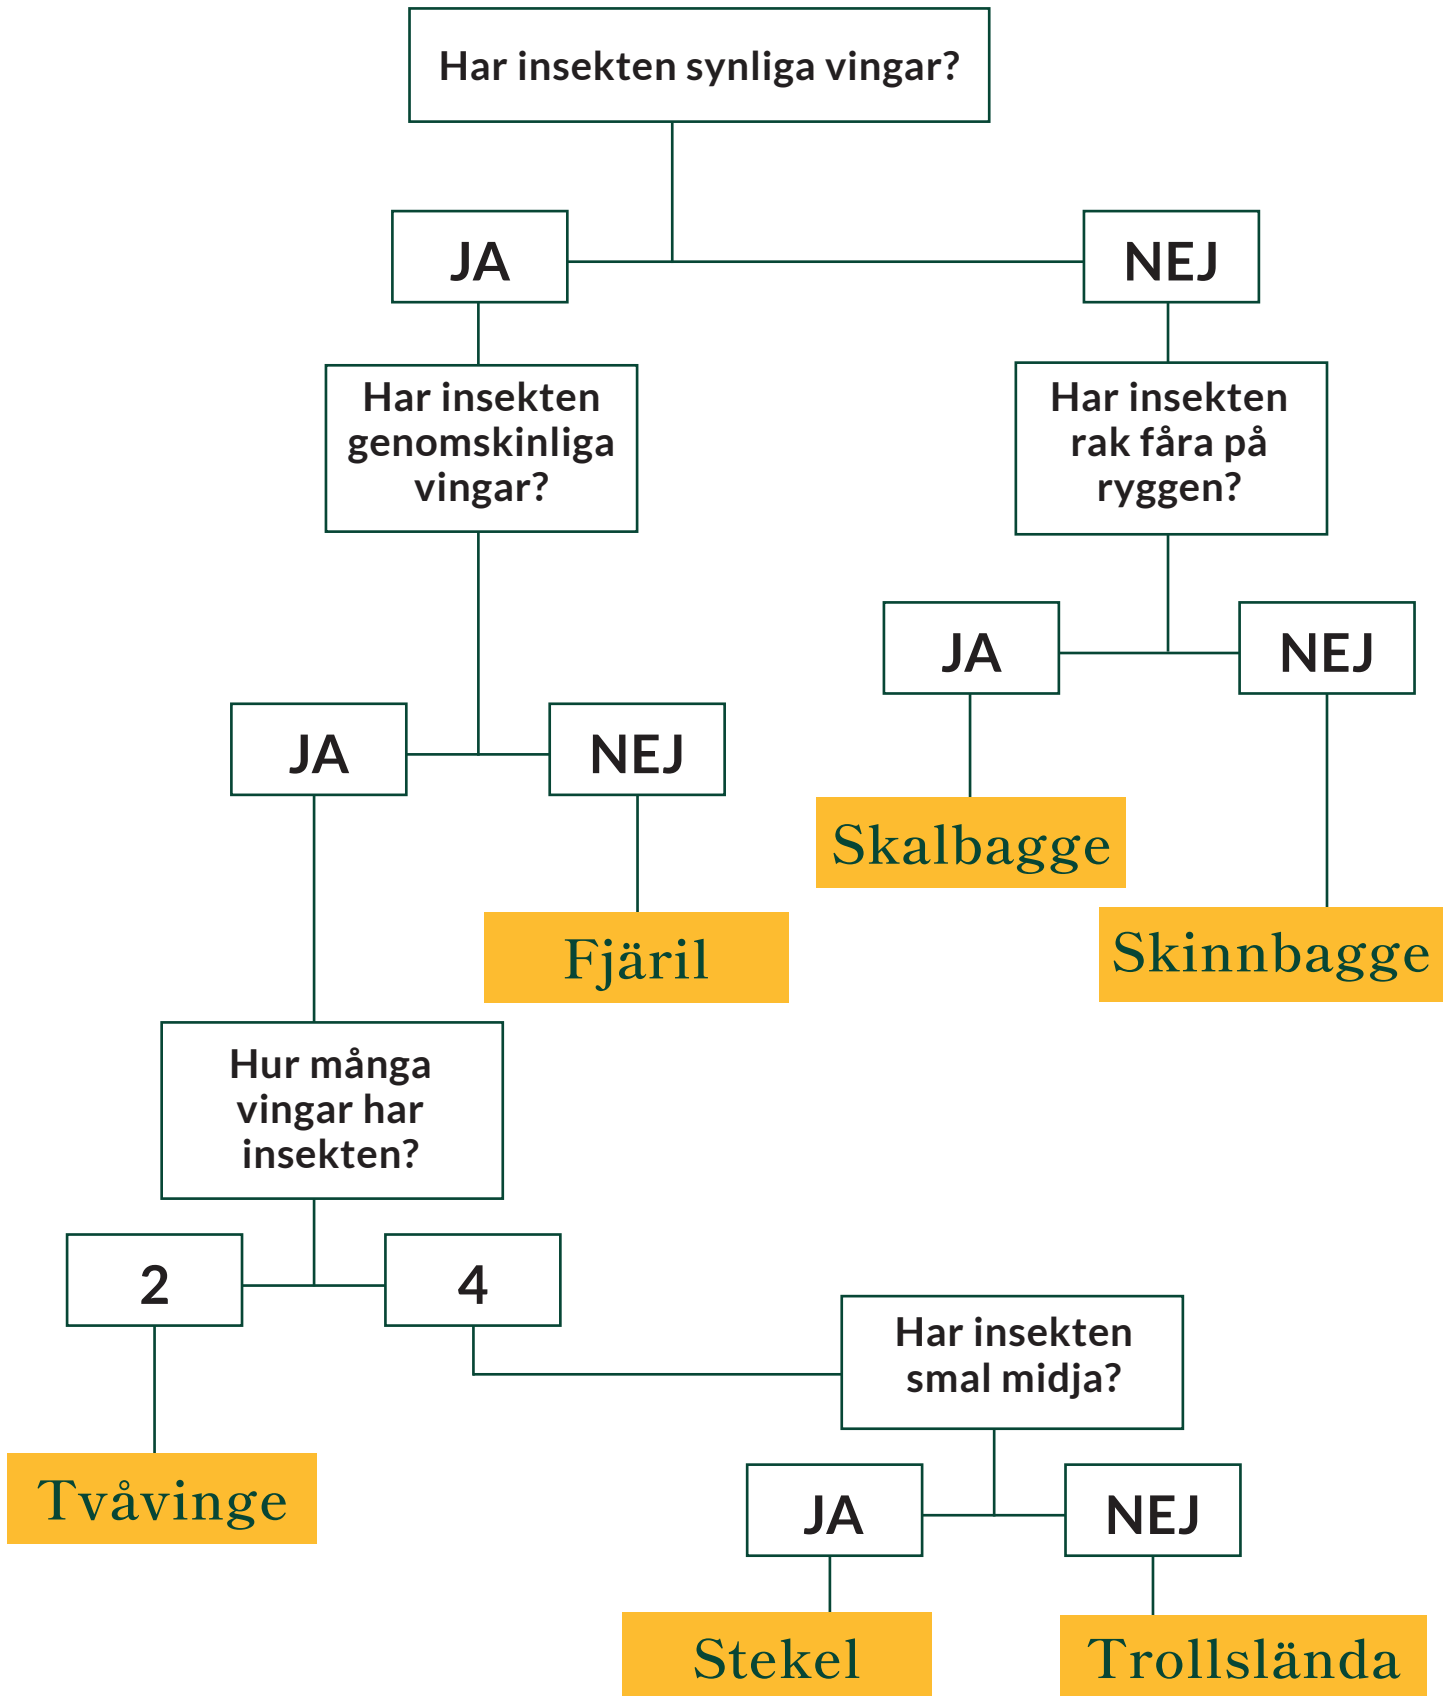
Har insekten synliga vingar?

JA

NEJ

Har insekten genomskinliga vingar?

Har insekten rak fåra på ryggen?

JA

NEJ

JA

NEJ

Skalbagge

Skinnbagge

Fjäril

Hur många vingar har insekten?

2

4

Har insekten smal midja?

Tvåvinge

JA

NEJ

Stekel

Trollslända